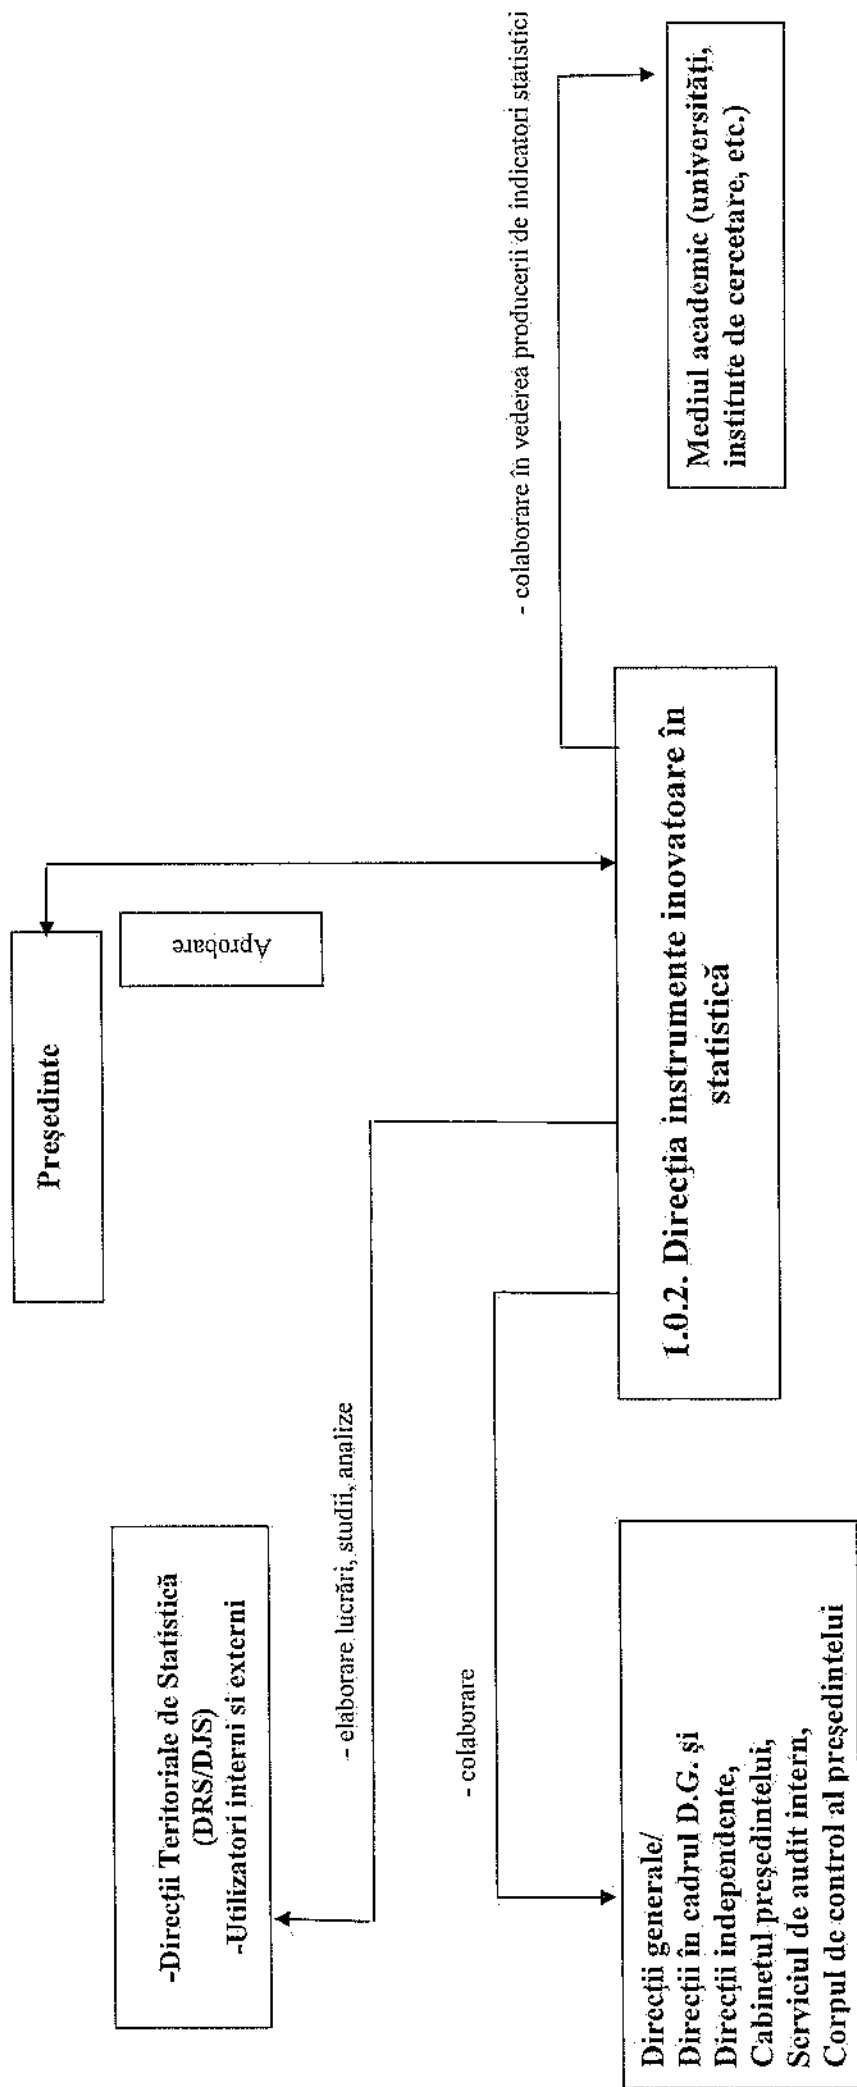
Președinte

Aprobare

1.0.2. Direcția instrumente inovatoare în statistică

- colaborare în vederea producerii de indicatori statistici

Mediul academic (universități, institute de cercetare, etc.)

- elaborare lucrări, studii, analize

-Direcții Teritoriale de Statistică (DRS/DJS)
-Utilizatori interni și externi

- colaborare

Direcții generale/
Direcții în cadrul D.G. și
Direcții independente,
Cabinetul președintelui,
Serviciul de audit intern,
Corpul de control al președintelui